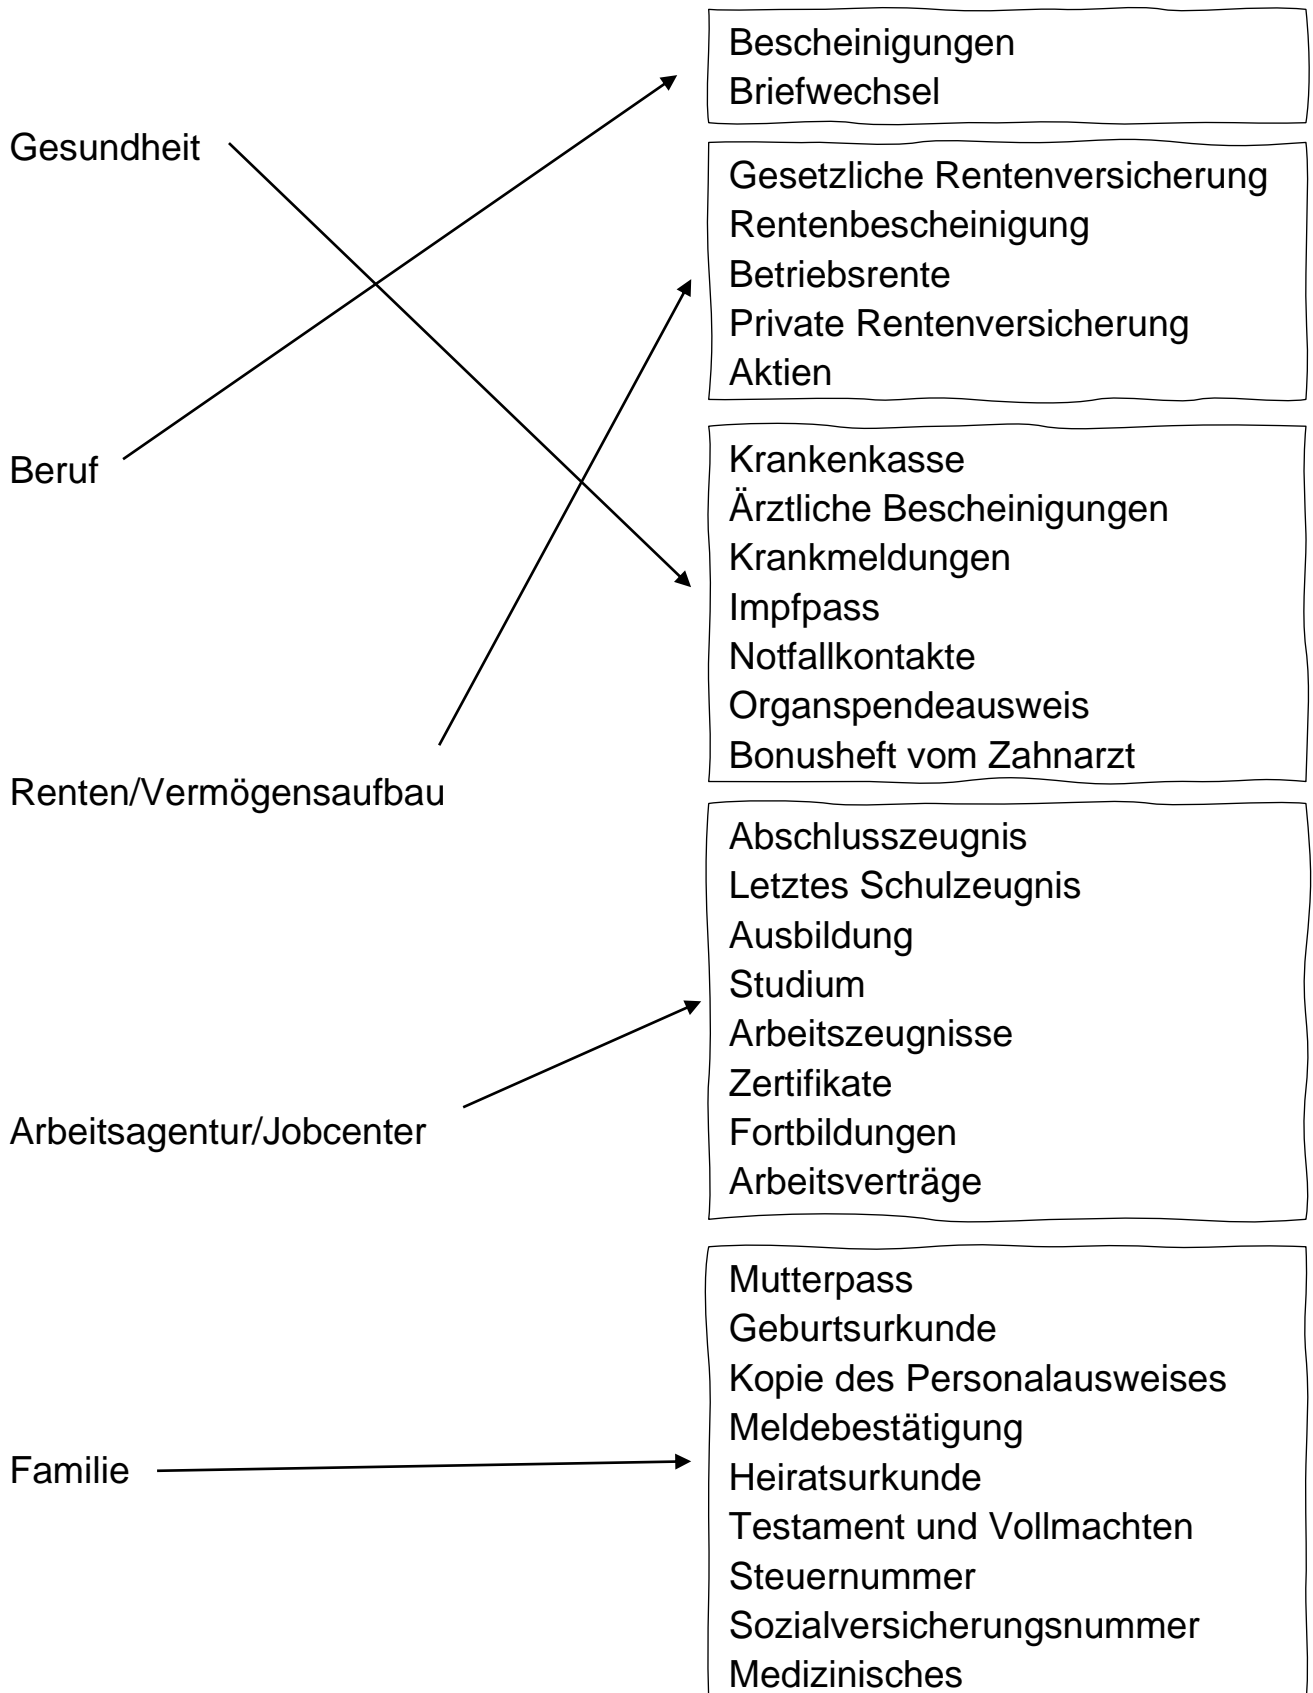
Gesundheit

Beruf

Renten/Vermögensaufbau

Arbeitsagentur/Jobcenter

Familie

Bescheinigungen
Briefwechsel

Gesetzliche Rentenversicherung
Rentenbescheinigung
Betriebsrente
Private Rentenversicherung
Aktien

Krankenkasse
Ärztliche Bescheinigungen
Krankmeldungen
Impfpass
Notfallkontakte
Organspendeausweis
Bonusheft vom Zahnarzt

Abschlusszeugnis
Letztes Schulzeugnis
Ausbildung
Studium
Arbeitszeugnisse
Zertifikate
Fortbildungen
Arbeitsverträge

Mutterpass
Geburtsurkunde
Kopie des Personalausweises
Meldebestätigung
Heiratsurkunde
Testament und Vollmachten
Steuernummer
Sozialversicherungsnummer
Medizinisches